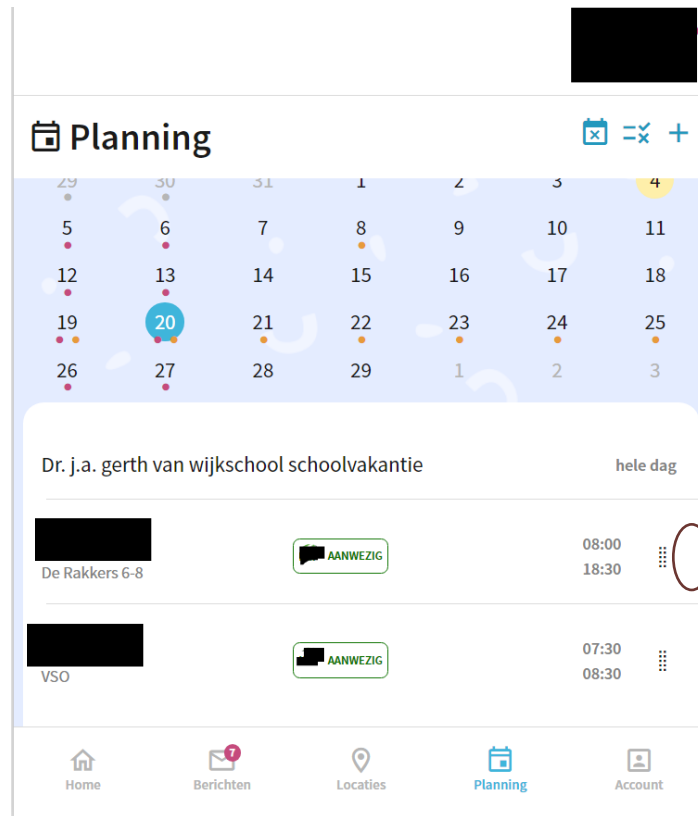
Planning

| 29 | 30 | 31 | 1 | 2 | 3 | 4 |
|---|---|---|---|---|---|---|
| 5 | 6 | 7 | 8 | 9 | 10 | 11 |
| 12 | 13 | 14 | 15 | 16 | 17 | 18 |
| 19 | 20 | 21 | 22 | 23 | 24 | 25 |
| 26 | 27 | 28 | 29 | 1 | 2 | 3 |

Dr. j.a. gerth van wijkschool schoolvakantie
hele dag

De Rakkers 6-8
AANWEZIG
08:00
18:30

VSO
AANWEZIG
07:30
08:30

Home
7
Berichten
Locaties
Planning
Account